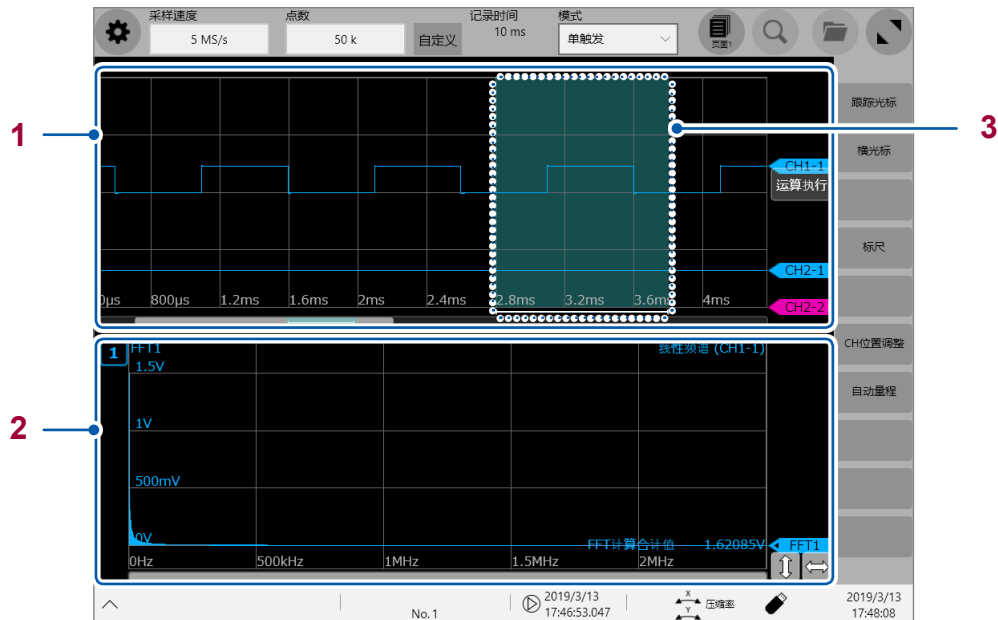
采样速度
5 MS/s
点数
50 k
自定义
记录时间
10 ms
模式
单触发
页面1

跟踪光标
横光标
标尺
CH位置调整
自动量程

1
2
3

CH1-1
运算执行
CH2-1
CH2-2
0μs 800μs 1.2ms 1.6ms 2ms 2.4ms 2.8ms 3.2ms 3.6ms 4ms

1
FFT1
线性频谱 (CH1-1)
1.5V
1V
500mV
0V
0Hz 500kHz 1MHz 1.5MHz 2MHz
FFT计算合计值 1.62085V
FFT1

No. 1
2019/3/13
17:46:53.047
X
Y
压缩率
2019/3/13
17:48:08